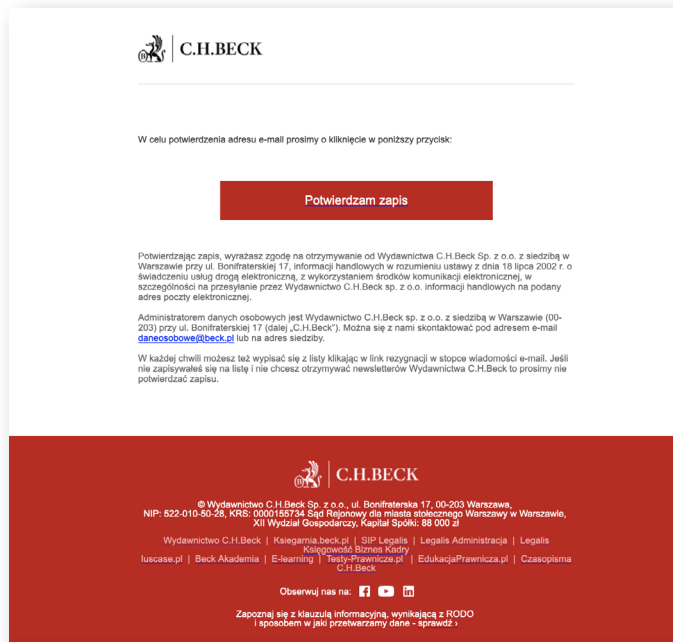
C.H.BECK

W celu potwierdzenia adresu e-mail prosimy o kliknięcie w poniższy przycisk:

Potwierdzam zapis

Potwierdzając zapis, wyrażasz zgodę na otrzymywanie od Wydawnictwa C.H.Beck Sp. z o.o. z siedzibą w Warszawie przy ul. Bonifraterskiej 17, informacji handlowych w rozumieniu ustawy z dnia 18 lipca 2002 r. o świadczeniu usług drogą elektroniczną, z wykorzystaniem środków komunikacji elektronicznej, w szczególności na przesyłanie przez Wydawnictwo C.H.Beck sp. z o.o. informacji handlowych na podany adres poczty elektronicznej.

Administratorem danych osobowych jest Wydawnictwo C.H.Beck Sp. z o.o. z siedzibą w Warszawie (00-203) przy ul. Bonifraterskiej 17 (dalej „C.H.Beck"). Można się z nami skontaktować pod adresem e-mail daneosobowe@beck.pl lub na adres siedziby.

W każdej chwili możesz też wypisać się z listy klikając w link rezygnacji w stopce wiadomości e-mail. Jeśli nie zapisywałeś się na listę i nie chcesz otrzymywać newsletterów Wydawnictwa C.H.Beck to prosimy nie potwierdzać zapisu.

C.H.BECK

© Wydawnictwo C.H.Beck Sp. z o.o., ul. Bonifraterska 17, 00-203 Warszawa, NIP: 522-010-50-28, KRS: 0000155734 Sąd Rejonowy dla miasta stołecznego Warszawy w Warszawie, XII Wydział Gospodarczy, Kapitał Spółki: 88 000 zł

Wydawnictwo C.H.Beck | Ksiegarnia.beck.pl | SIP Legalis | Legalis Administracja | Legalis Iuscase.pl | Beck Akademia | E-learning | Księgowość Biznes Kadry Testy-Prawnicze.pl | EdukacjaPrawnicza.pl | Czasopisma C.H.Beck

Obserwuj nas na:

Zapoznaj się z klauzulą informacyjną, wynikającą z RODO i sposobem w jaki przetwarzamy dane - sprawdź ›